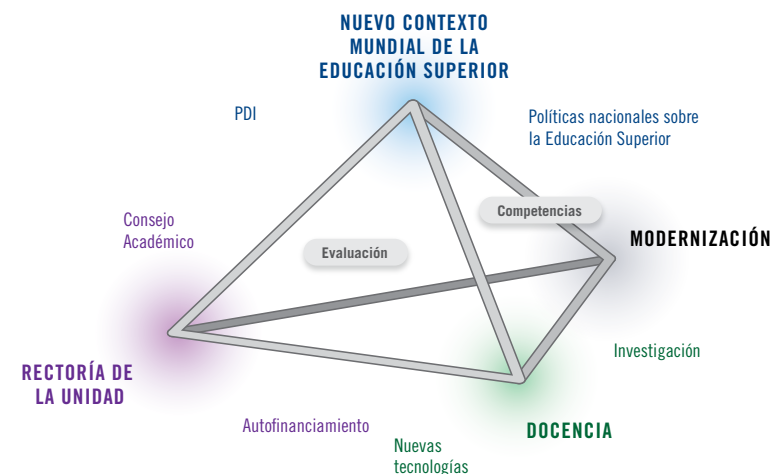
NUEVO CONTEXTO MUNDIAL DE LA EDUCACIÓN SUPERIOR

PDI

Políticas nacionales sobre la Educación Superior

Competencias

Consejo Académico

Evaluación

MODERNIZACIÓN

RECTORÍA DE LA UNIDAD

Investigación

Autofinanciamiento

DOCENCIA

Nuevas tecnologías